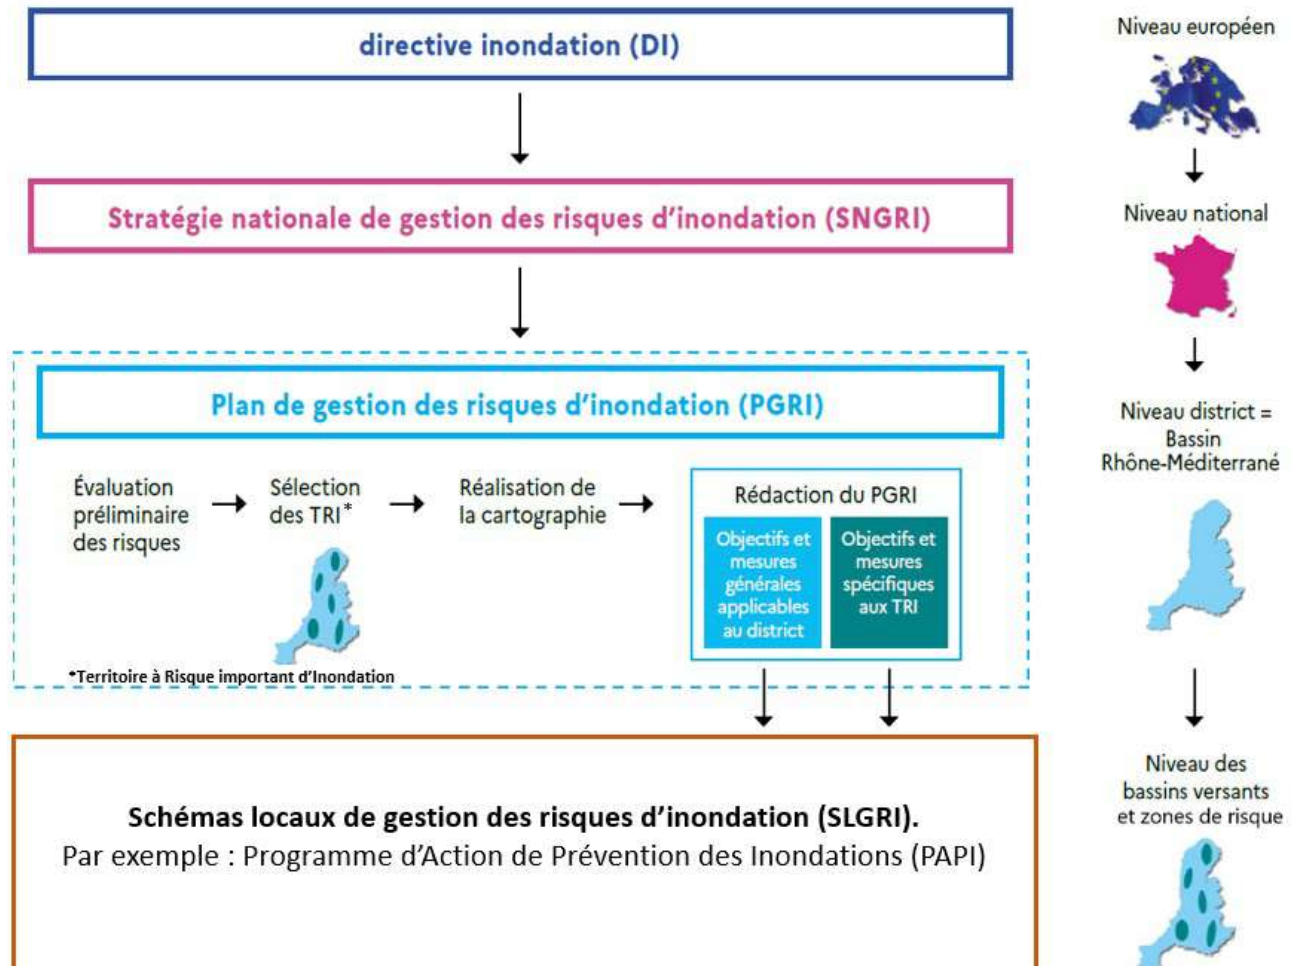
directive inondation (DI)

Stratégie nationale de gestion des risques d'inondation (SNGRI)

Plan de gestion des risques d'inondation (PGRI)

Évaluation préliminaire des risques → Sélection des TRI* → Réalisation de la cartographie →

Rédaction du PGRI

Objectifs et mesures générales applicables au district

Objectifs et mesures spécifiques aux TRI

*Territoire à Risque important d'Inondation

Schémas locaux de gestion des risques d'inondation (SLGRI).
Par exemple : Programme d'Action de Prévention des Inondations (PAPI)

Niveau européen

Niveau national

Niveau district = Bassin Rhône-Méditerrané

Niveau des bassins versants et zones de risque